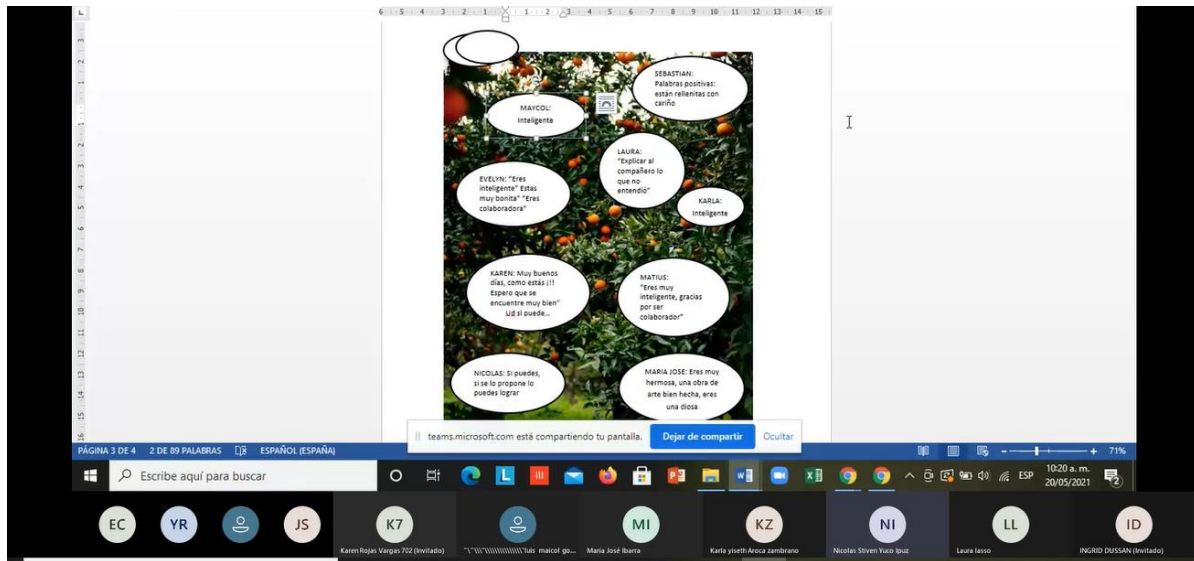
SEBASTIAN: Palabras positivas: están rellenitas con cariño

MAYCOL: inteligente

LAURA: "Explicar al compañero lo que no entendió"

EVELYN: "Eres inteligente" Estas muy bonita" "Eres colaboradora"

KARLA: inteligente

KAREN: Muy buenos días, como estás ¡!! Espero que se encuentre muy bien" Ud si puede...

MATIUS: "Eres muy inteligente, gracias por ser colaborador"

NICOLAS: Si puedes, si se lo propone lo puedes lograr

MARIA JOSE: Eres muy hermosa, una obra de arte bien hecha, eres una diosa

teams.microsoft.com está compartiendo tu pantalla. Dejar de compartir Ocultar

PÁGINA 3 DE 4 2 DE 89 PALABRAS ESPAÑOL (ESPAÑA) 71%

Escribe aquí para buscar

ESP 10:20 a. m. 20/05/2021

EC YR JS K7 MI KZ NI LL ID

Karen Rojas Vargas 702 (Invitado) "\"\\\"\\\\\\\\\\\\\\\\'luis maicol go... María José Ibarra Karla yiseth Aroca zambrano Nicolas Stiven Yuco Ipuz Laura lasso INGRID DUSSAN (Invitado)